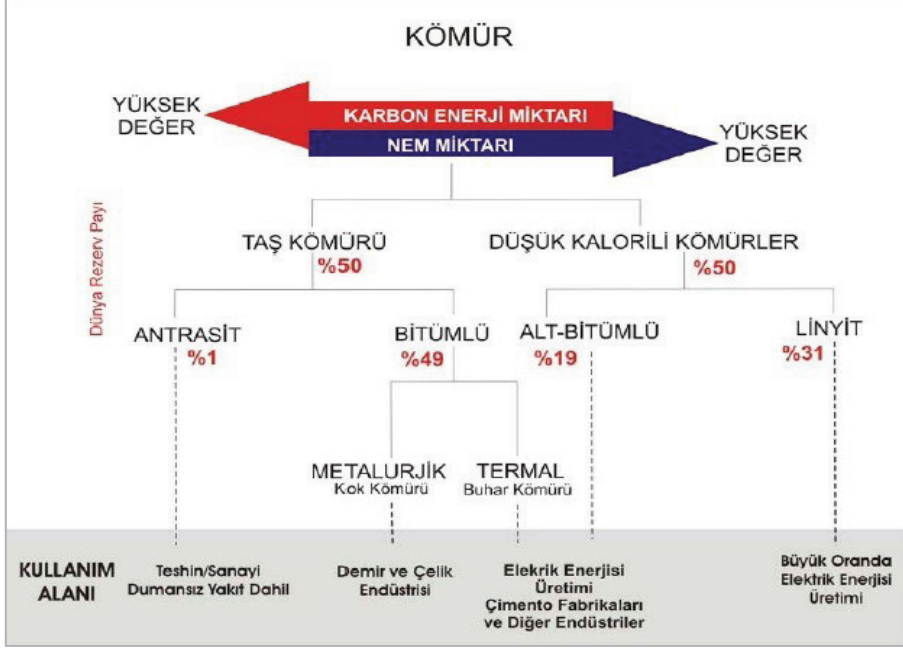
KÖMÜR

YÜKSEK DEĞER

KARBON ENERJİ MİKTARI

NEM MİKTARI

YÜKSEK DEĞER

Dünya Rezerv Payı

TAŞ KÖMÜRÜ
%50

DÜŞÜK KALORİLİ KÖMÜRLER
%50

ANTRASİT
%1

BİTÜMLÜ
%49

ALT-BİTÜMLÜ
%19

LİNYİT
%31

METALURJİK
Kok Kömürü

TERMAL
Buhar Kömürü

KULLANIM ALANI

Teshin/Sanayi Dumansız Yakıt Dahil

Demir ve Çelik Endüstrisi

Elekrik Enerjisi Üretimi Çimento Fabrikaları ve Diğer Endüstriler

Büyük Oranda Elektrik Enerjisi Üretimi